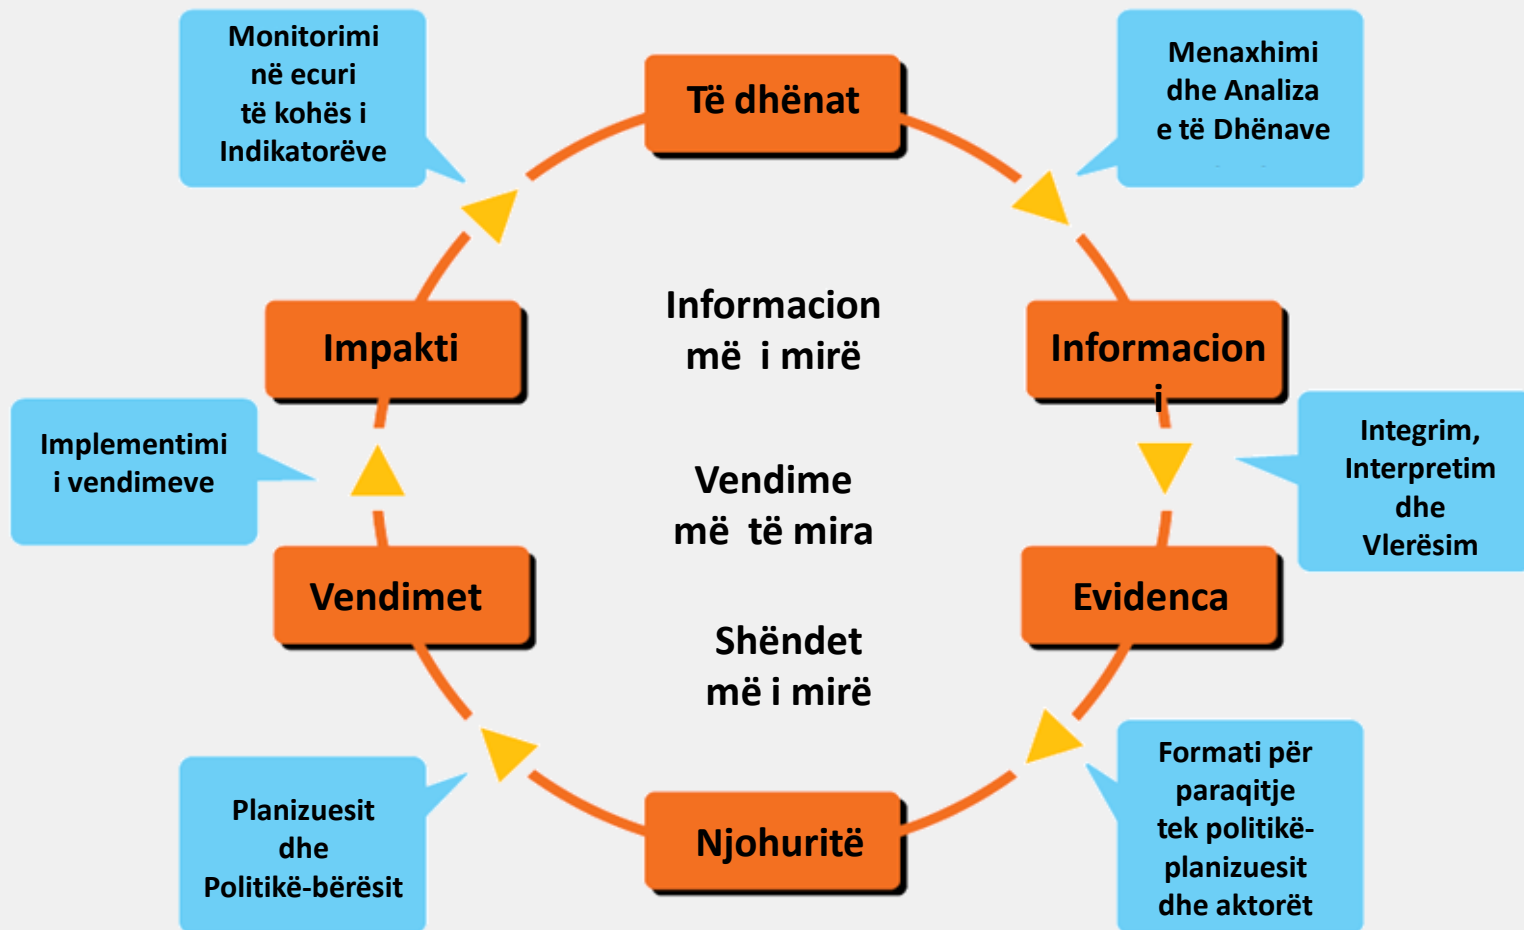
Monitorimi në ecuri të kohës i Indikatorëve

Të dhënat

Menaxhimi dhe Analiza e të Dhënave

Impakti

Informacion më i mirë

Informacion i

Implementimi i vendimeve

Vendime më të mira

Integrim, Interpretim dhe Vlerësim

Vendimet

Evidenca

Shëndet më i mirë

Planizuesit dhe Politikë-bërësit

Njohuritë

Formati për paraqitje tek politikë-planizuesit dhe aktorët